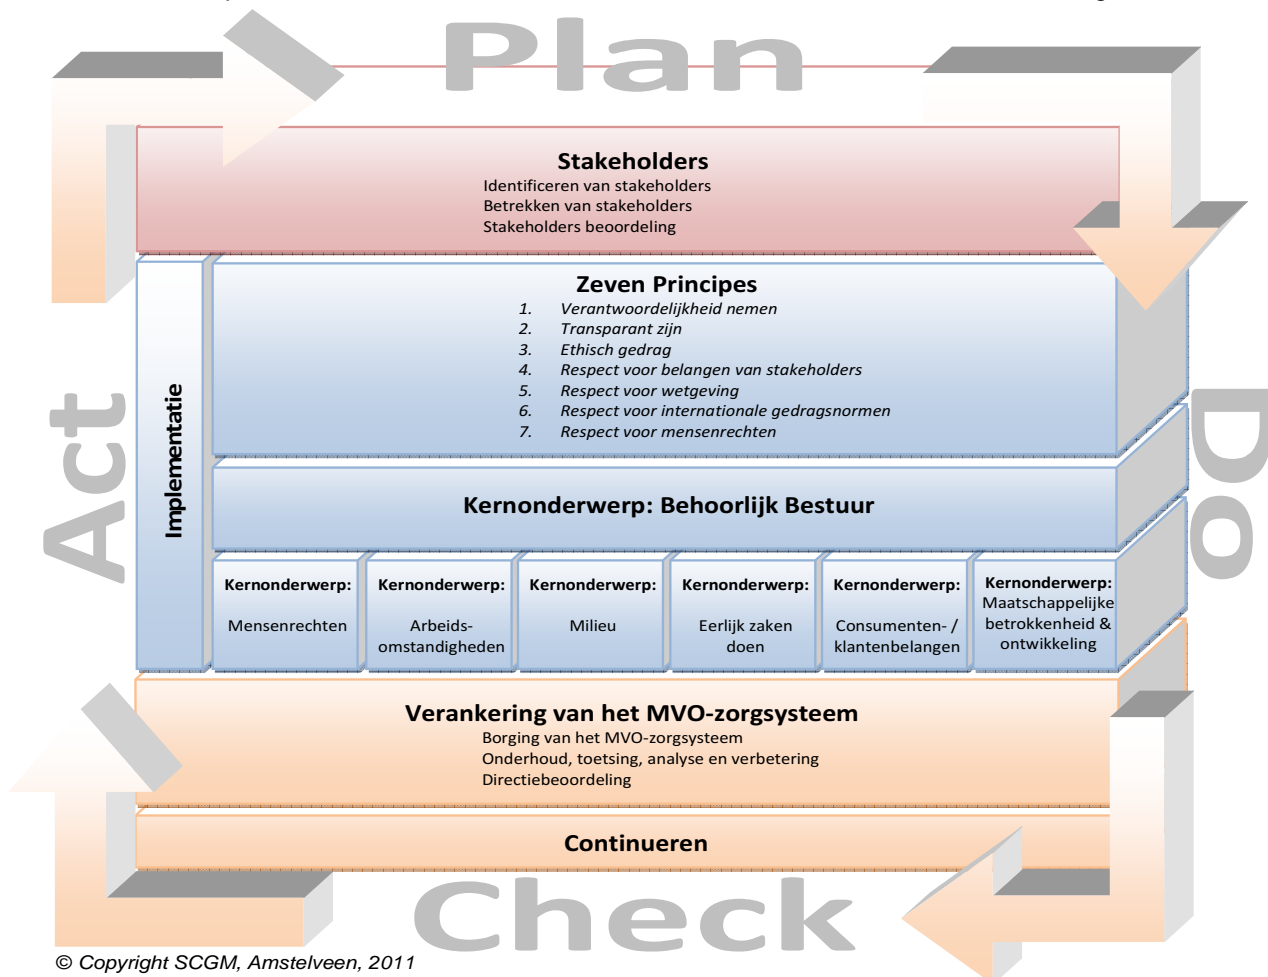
Plan

Stakeholders
Identificeren van stakeholders
Betrekken van stakeholders
Stakeholders beoordeling

Zeven Principes
1. Verantwoordelijkheid nemen
2. Transparant zijn
3. Ethisch gedrag
4. Respect voor belangen van stakeholders
5. Respect voor wetgeving
6. Respect voor internationale gedragsnormen
7. Respect voor mensenrechten

Implementatie

Kernonderwerp: Behoorlijk Bestuur

| Kernonderwerp: Mensenrechten | Kernonderwerp: Arbeidsomstandigheden | Kernonderwerp: Milieu | Kernonderwerp: Eerlijk zaken doen | Kernonderwerp: Consumenten- / klantenbelangen | Kernonderwerp: Maatschappelijke betrokkenheid & ontwikkeling |
|---|---|---|---|---|---|

Verankering van het MVO-zorgsysteem
Borging van het MVO-zorgsysteem
Onderhoud, toetsing, analyse en verbetering
Directiebeoordeling

Continueren

Act

Do

Check

© Copyright SCGM, Amstelveen, 2011